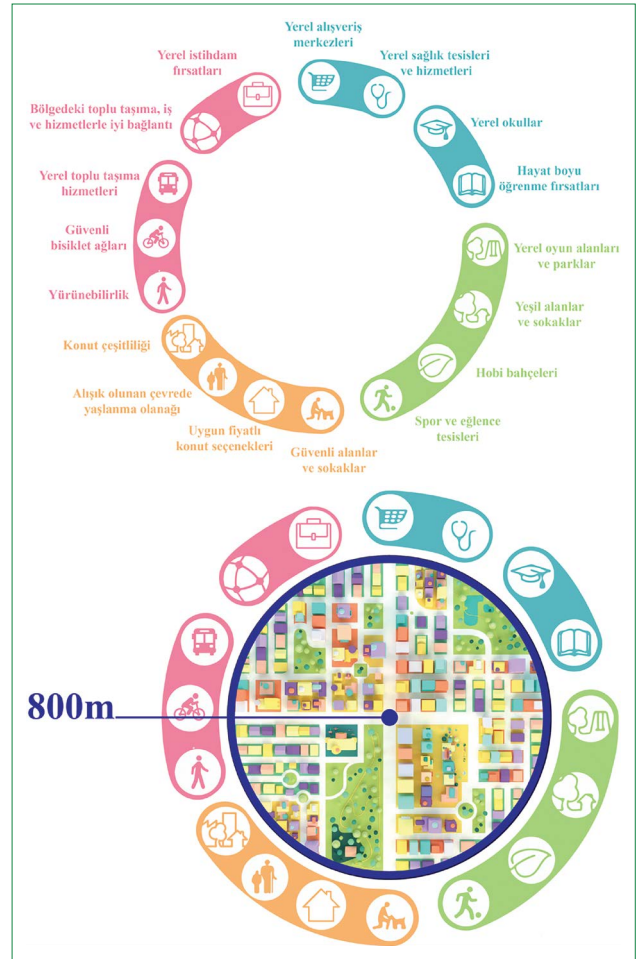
Yerel alışveriş merkezleri

Yerel sağlık tesisleri ve hizmetleri

Yerel okullar

Hayat boyu öğrenme fırsatları

Yerel oyun alanları ve parklar

Yeşil alanlar ve sokaklar

Hobi bahçeleri

Spor ve eğlence tesisleri

Güvenli alanlar ve sokaklar

Uygun fiyatlı konut seçenekleri

Alışık olunan çevrede yaşlanma olanağı

Konut çeşitliliği

Yürünebilirlik

Güvenli bisiklet ağları

Yerel toplu taşıma hizmetleri

Bölgedeki toplu taşıma, iş ve hizmetlerle iyi bağlantı

Yerel istihdam fırsatları

800m